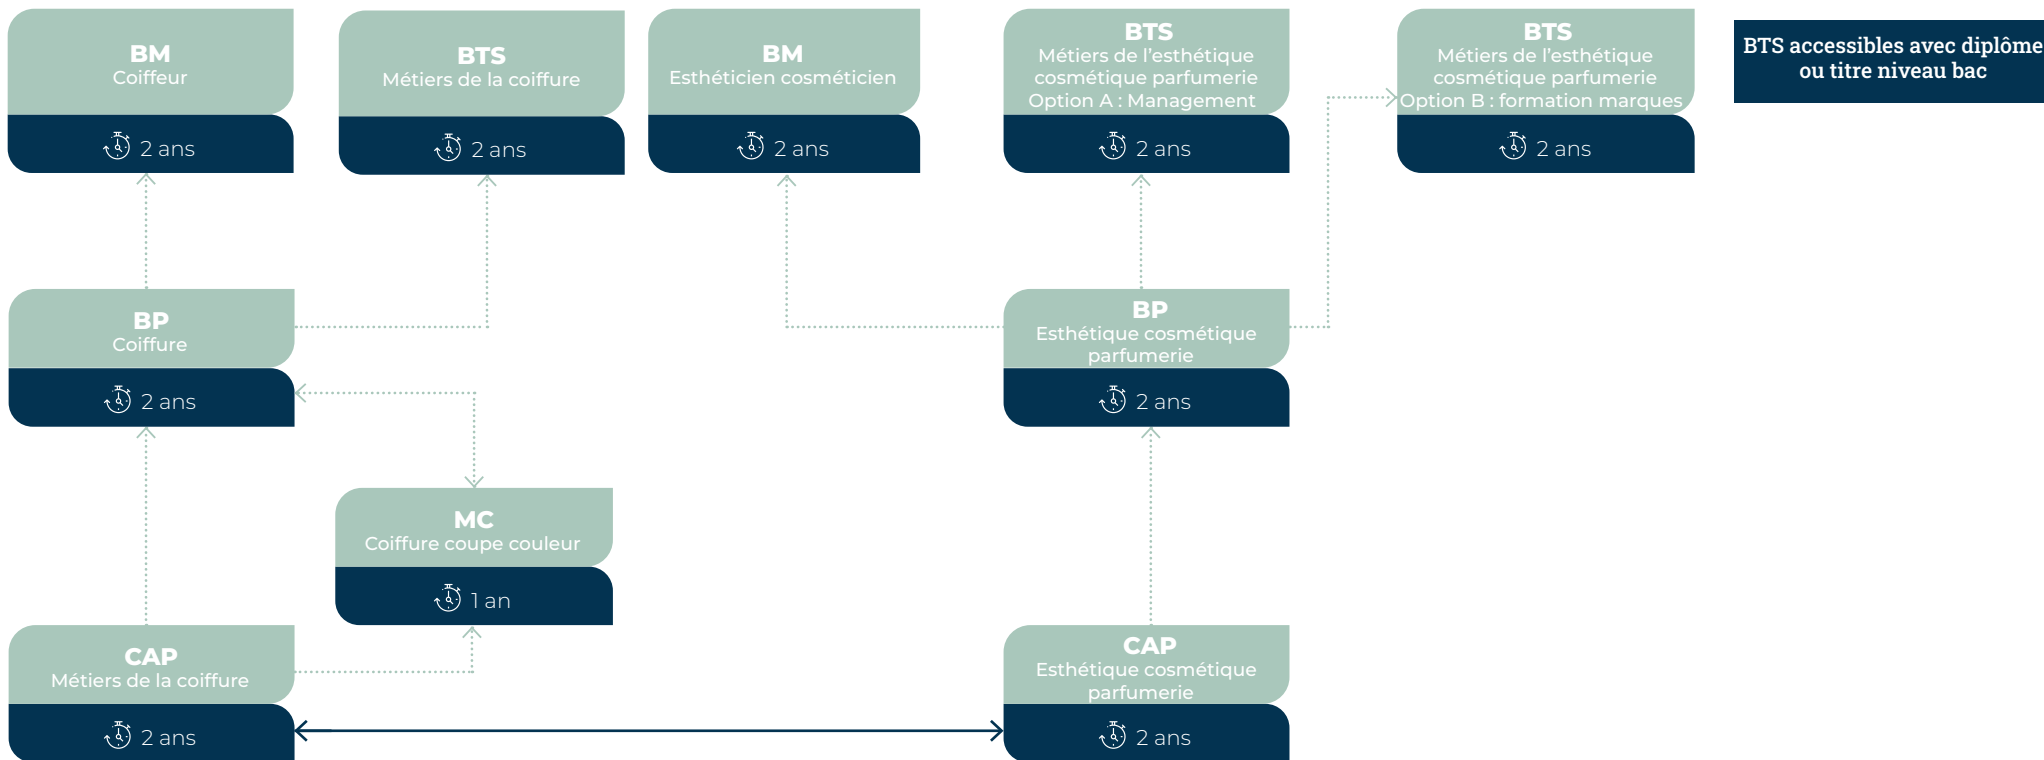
BM
Coiffeur
2 ans

BTS
Métiers de la coiffure
2 ans

BM
Esthéticien cosméticien
2 ans

BTS
Métiers de l'esthétique cosmétique parfumerie
Option A : Management
2 ans

BTS
Métiers de l'esthétique cosmétique parfumerie
Option B : formation marques
2 ans

BTS accessibles avec diplôme ou titre niveau bac

BP
Coiffure
2 ans

BP
Esthétique cosmétique parfumerie
2 ans

MC
Coiffure coupe couleur
1 an

CAP
Métiers de la coiffure
2 ans

CAP
Esthétique cosmétique parfumerie
2 ans